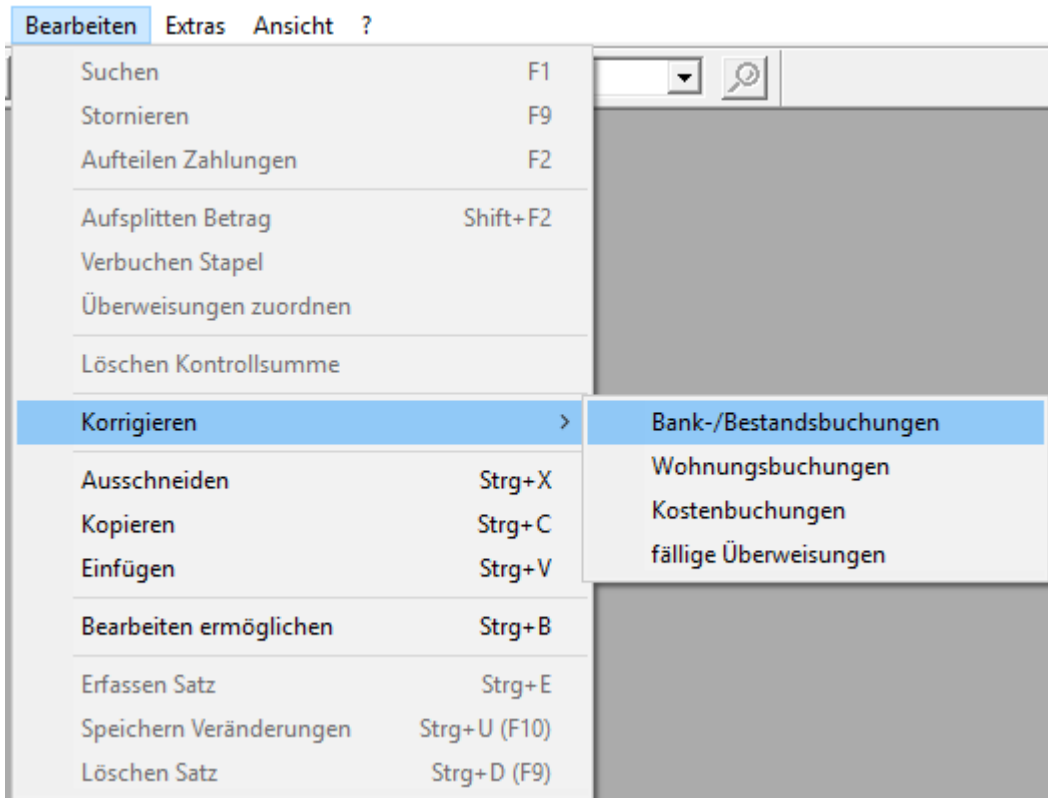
Bearbeiten Extras Ansicht ?

Suchen F1
Stornieren F9
Aufteilen Zahlungen F2
Aufsplitten Betrag Shift+F2
Verbuchen Stapel
Überweisungen zuordnen
Löschen Kontrollsumme
Korrigieren >
Ausschneiden Strg+X
Kopieren Strg+C
Einfügen Strg+V
Bearbeiten ermöglichen Strg+B
Erfassen Satz Strg+E
Speichern Veränderungen Strg+U (F10)
Löschen Satz Strg+D (F9)

Bank-/Bestandsbuchungen
Wohnungsbuchungen
Kostenbuchungen
fällige Überweisungen